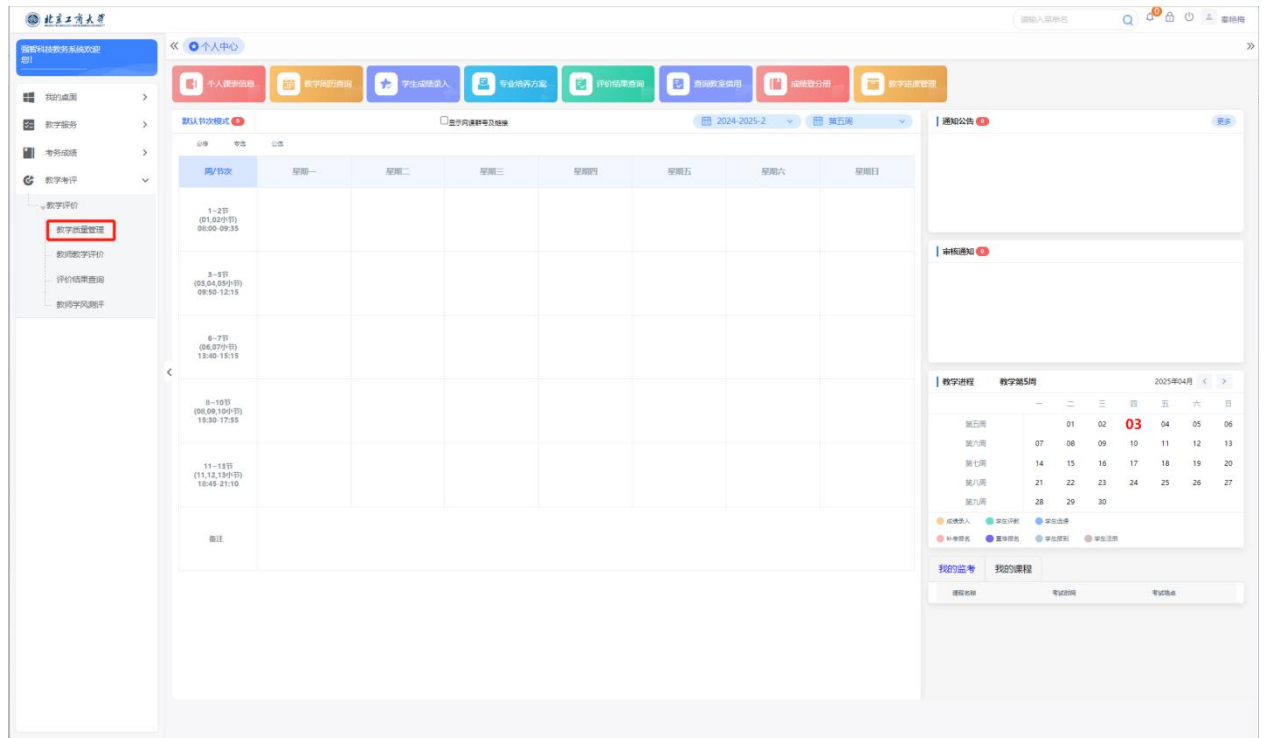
北京工商大学

请输入菜单名 0 秦梧桐

强智科技教务系统欢迎您!

« 个人中心 »

我的桌面
教学服务
考务成绩
教学考评
教学评价
教学质量管理
教师教学评价
评价结果查询
教师学风测评

个人课表信息 教学周历查询 学生成绩录入 专业培养方案 评价结果查询 查询教室借用 成绩登分册 教学进度管理

默认节次模式 0 □显示同课群考及课程 2024-2025-2 第五周

必修 考查 公选

| 周/节次 | 星期一 | 星期二 | 星期三 | 星期四 | 星期五 | 星期六 | 星期日 |
|---|---|---|---|---|---|---|---|
| 1~2节 (01,02小节) 08:00-09:35 | | | | | | | |
| 3~5节 (03,04,05小节) 09:50-12:15 | | | | | | | |
| 6~7节 (06,07小节) 13:40-15:15 | | | | | | | |
| 8~10节 (08,09,10小节) 15:30-17:55 | | | | | | | |
| 11~13节 (11,12,13小节) 18:45-21:10 | | | | | | | |
| 备注 | | | | | | | |

通知公告 0 更多

审核通知 0

教学进程 教学第5周 2025年04月

| | 一 | 二 | 三 | 四 | 五 | 六 | 日 |
|---|---|---|---|---|---|---|---|
| 第五周 | | 01 | 02 | 03 | 04 | 05 | 06 |
| 第六周 | 07 | 08 | 09 | 10 | 11 | 12 | 13 |
| 第七周 | 14 | 15 | 16 | 17 | 18 | 19 | 20 |
| 第八周 | 21 | 22 | 23 | 24 | 25 | 26 | 27 |
| 第九周 | 28 | 29 | 30 | | | | |

成绩录入 学生评教 学生选课
补考报名 重修报名 学生报到 学生注册

我的监考 我的课程

课程名称 考试时间 考试地点